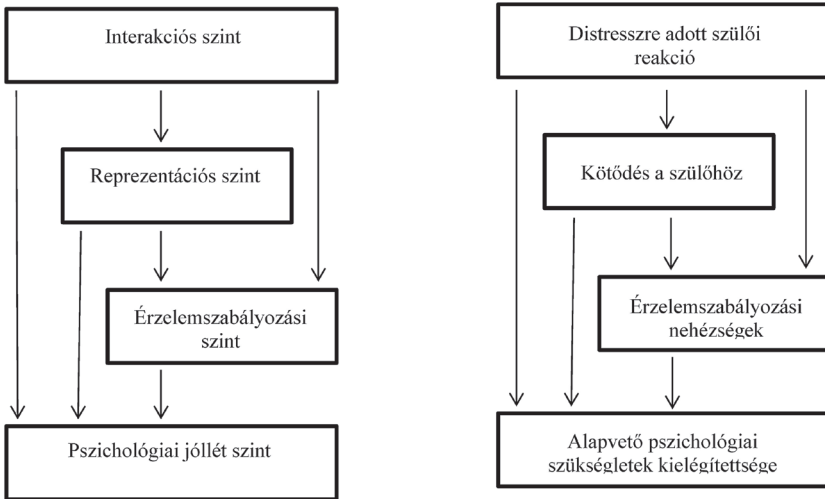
Interakciós szint

Reprezentációs szint

Érzelemszabályozási szint

Pszichológiai jóllét szint

Distresszre adott szülői reakció

Kötődés a szülőhöz

Érzelemszabályozási nehézségek

Alapvető pszichológiai szükségletek kielégítettsége